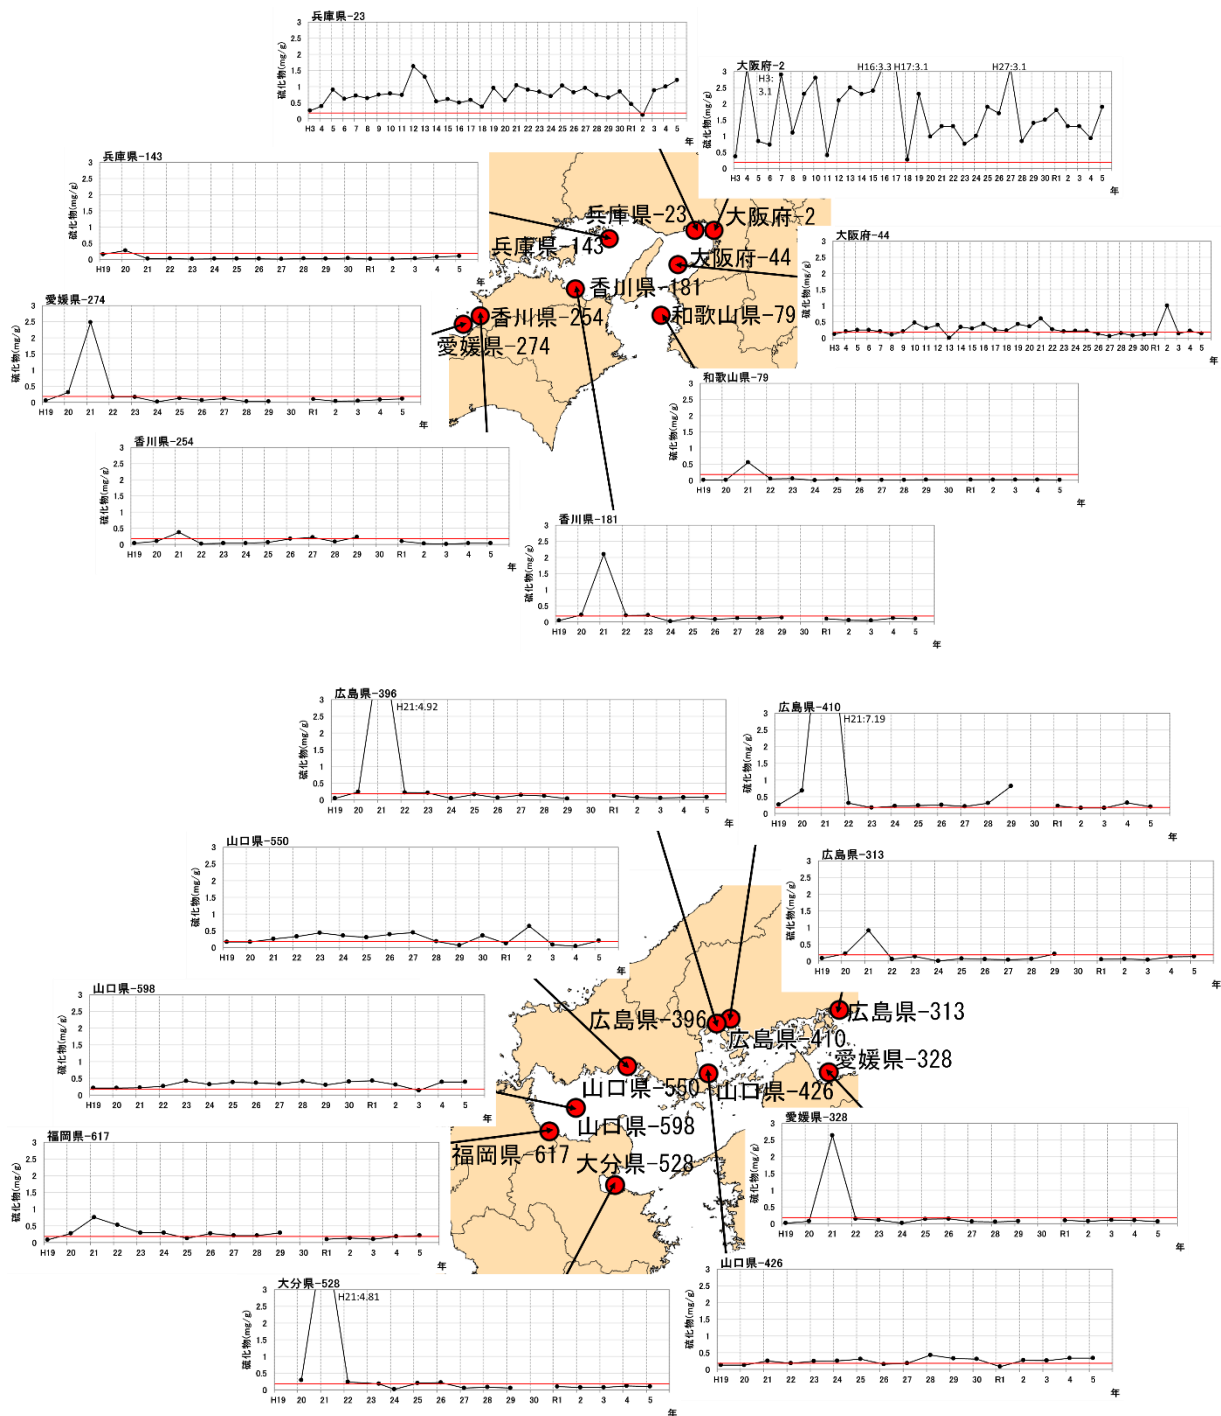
兵庫県-23
3 2.5 2 1.5 1 0.5 0
硫化物(mg/g)
H3 4 5 6 7 8 9 10 11 12 13 14 15 16 17 18 19 20 21 22 23 24 25 26 27 28 29 30 R1 2 3 4 5
年

大阪府-2
H3: 3.1
H16:3.3 H17:3.1
H27:3.1
3 2.5 2 1.5 1 0.5 0
硫化物(mg/g)
H3 4 5 6 7 8 9 10 11 12 13 14 15 16 17 18 19 20 21 22 23 24 25 26 27 28 29 30 R1 2 3 4 5
年

兵庫県-143
3 2.5 2 1.5 1 0.5 0
硫化物(mg/g)
H19 20 21 22 23 24 25 26 27 28 29 30 R1 2 3 4 5
年

兵庫県-23
大阪府-2
兵庫県-143
大阪府-44
香川県-181
和歌山県-79
香川県-254
愛媛県-274

大阪府-44
3 2.5 2 1.5 1 0.5 0
硫化物(mg/g)
H3 4 5 6 7 8 9 10 11 12 13 14 15 16 17 18 19 20 21 22 23 24 25 26 27 28 29 30 R1 2 3 4 5
年

愛媛県-274
3 2.5 2 1.5 1 0.5 0
硫化物(mg/g)
H19 20 21 22 23 24 25 26 27 28 29 30 R1 2 3 4 5
年

和歌山県-79
3 2.5 2 1.5 1 0.5 0
硫化物(mg/g)
H19 20 21 22 23 24 25 26 27 28 29 30 R1 2 3 4 5
年

香川県-254
3 2.5 2 1.5 1 0.5 0
硫化物(mg/g)
H19 20 21 22 23 24 25 26 27 28 29 30 R1 2 3 4 5
年

香川県-181
3 2.5 2 1.5 1 0.5 0
硫化物(mg/g)
H19 20 21 22 23 24 25 26 27 28 29 30 R1 2 3 4 5
年

広島県-396
H21:4.92
3 2.5 2 1.5 1 0.5 0
硫化物(mg/g)
H19 20 21 22 23 24 25 26 27 28 29 30 R1 2 3 4 5
年

広島県-410
H21:7.19
3 2.5 2 1.5 1 0.5 0
硫化物(mg/g)
H19 20 21 22 23 24 25 26 27 28 29 30 R1 2 3 4 5
年

山口県-550
3 2.5 2 1.5 1 0.5 0
硫化物(mg/g)
H19 20 21 22 23 24 25 26 27 28 29 30 R1 2 3 4 5
年

広島県-313
3 2.5 2 1.5 1 0.5 0
硫化物(mg/g)
H19 20 21 22 23 24 25 26 27 28 29 30 R1 2 3 4 5
年

山口県-598
3 2.5 2 1.5 1 0.5 0
硫化物(mg/g)
H19 20 21 22 23 24 25 26 27 28 29 30 R1 2 3 4 5
年

広島県-396
広島県-313
広島県-410
愛媛県-328
山口県-550
山口県-426
山口県-598
福岡県-617
大分県-528

愛媛県-328
3 2.5 2 1.5 1 0.5 0
硫化物(mg/g)
H19 20 21 22 23 24 25 26 27 28 29 30 R1 2 3 4 5
年

福岡県-617
3 2.5 2 1.5 1 0.5 0
硫化物(mg/g)
H19 20 21 22 23 24 25 26 27 28 29 30 R1 2 3 4 5
年

山口県-426
3 2.5 2 1.5 1 0.5 0
硫化物(mg/g)
H19 20 21 22 23 24 25 26 27 28 29 30 R1 2 3 4 5
年

大分県-528
H21:4.81
3 2.5 2 1.5 1 0.5 0
硫化物(mg/g)
H19 20 21 22 23 24 25 26 27 28 29 30 R1 2 3 4 5
年